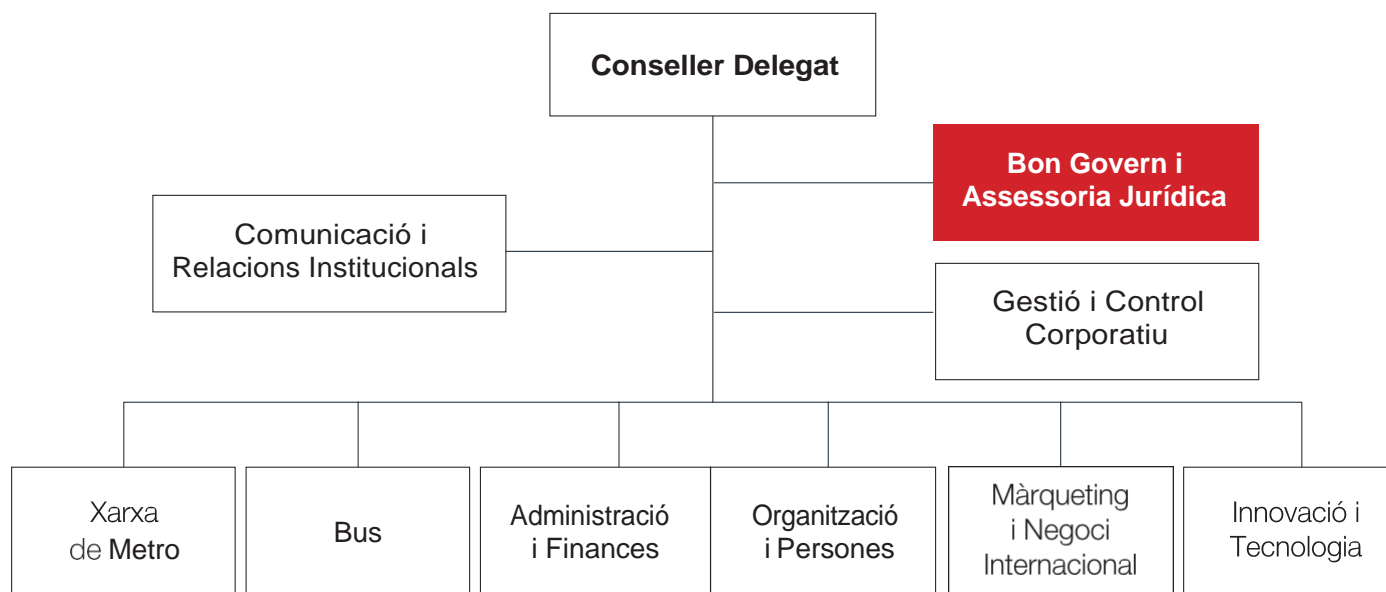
Conseller Delegat

Bon Govern i Assessoria Jurídica

Comunicació i Relacions Institucionals

Gestió i Control Corporatiu

Xarxa de Metro

Bus

Administració i Finances

Organització i Persones

Màrqueting i Negoci Internacional

Innovació i Tecnologia